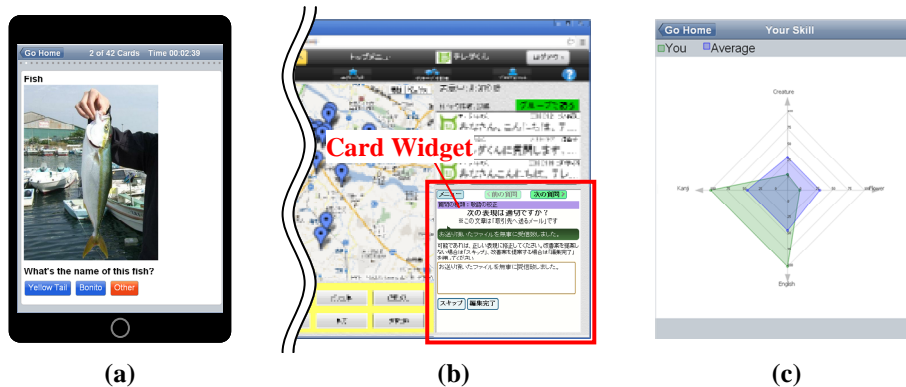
Go Home 2 of 42 Cards Time 00:02:39

Fish

What's the name of this fish?

Yellow Tail Bonito Other

(a)

トップメニュー

Card Widget

次の表現は適切ですか？

※この文章は「取引先へ送るメール」です

お送り頂いたファイルを無事に閲覧致しました。

お送り頂いたファイルを無事に閲覧致しました。

スキップ 編集完了

(b)

Go Home Your Skill

You Average

Creature

Kanji

English

(c)